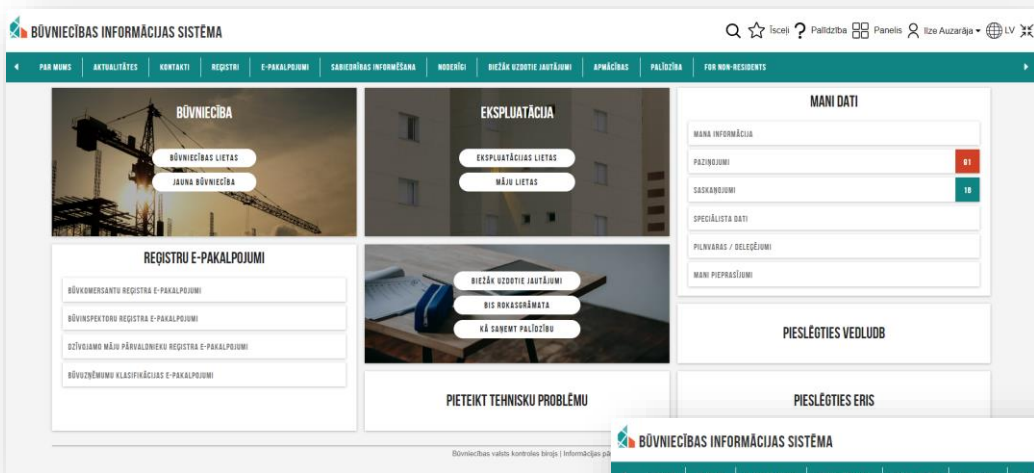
BŪVNIECĪBAS INFORMĀCIJAS SISTĒMA

Īsceļi Palīdzība Panelis Ilze Auzarāja LV

PAR MUMS | AKTUALITĀTES | KONTAKTI | REĢISTRI | E-PAKALPOJUMI | SABIEDRĪBAS INFORMĒŠANA | NODERĪGI | BIEŽĀK UZDOTIE JAUTĀJUMI | APMĀCĪBAS | PALĪDZĪBA | FOR NON-RESIDENTS

BŪVNIECĪBA
BŪVNIECĪBAS LIETAS
JAUNA BŪVNIECĪBA

EKSPLUATĀCIJA
EKSPLUATĀCIJAS LIETAS
MĀJU LIETAS

MANI DATI
MANA INFORMĀCIJA
PAZIŅOJUMI 81
SASKAŅOJUMI 10
SPECIĀLISTA DATI
PILNVARAS / DELEĢĒJUMI
MANI PIEPRASĪJUMI

REĢISTRU E-PAKALPOJUMI
BŪVKOMERSANTU REĢISTRA E-PAKALPOJUMI
BŪVINSPEKTORU REĢISTRA E-PAKALPOJUMI
DZĪVOJAMO MĀJU PĀRVALDNIEKU REĢISTRA E-PAKALPOJUMI
BŪVUZŅĒMUMU KLASIFIKĀCIJAS E-PAKALPOJUMI

BIEŽĀK UZDOTIE JAUTĀJUMI
BIS ROKASGRĀMATA
KĀ SAŅEMT PALĪDZĪBU

PIESLĒGTIES VEDLUDB

PIETEIKT TEHNISKU PROBLĒMU

PIESLĒGTIES ERIS

Būvniecības valsts kontroles birojs | Informācijas pā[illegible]

BŪVNIECĪBAS INFORMĀCIJAS SISTĒMA